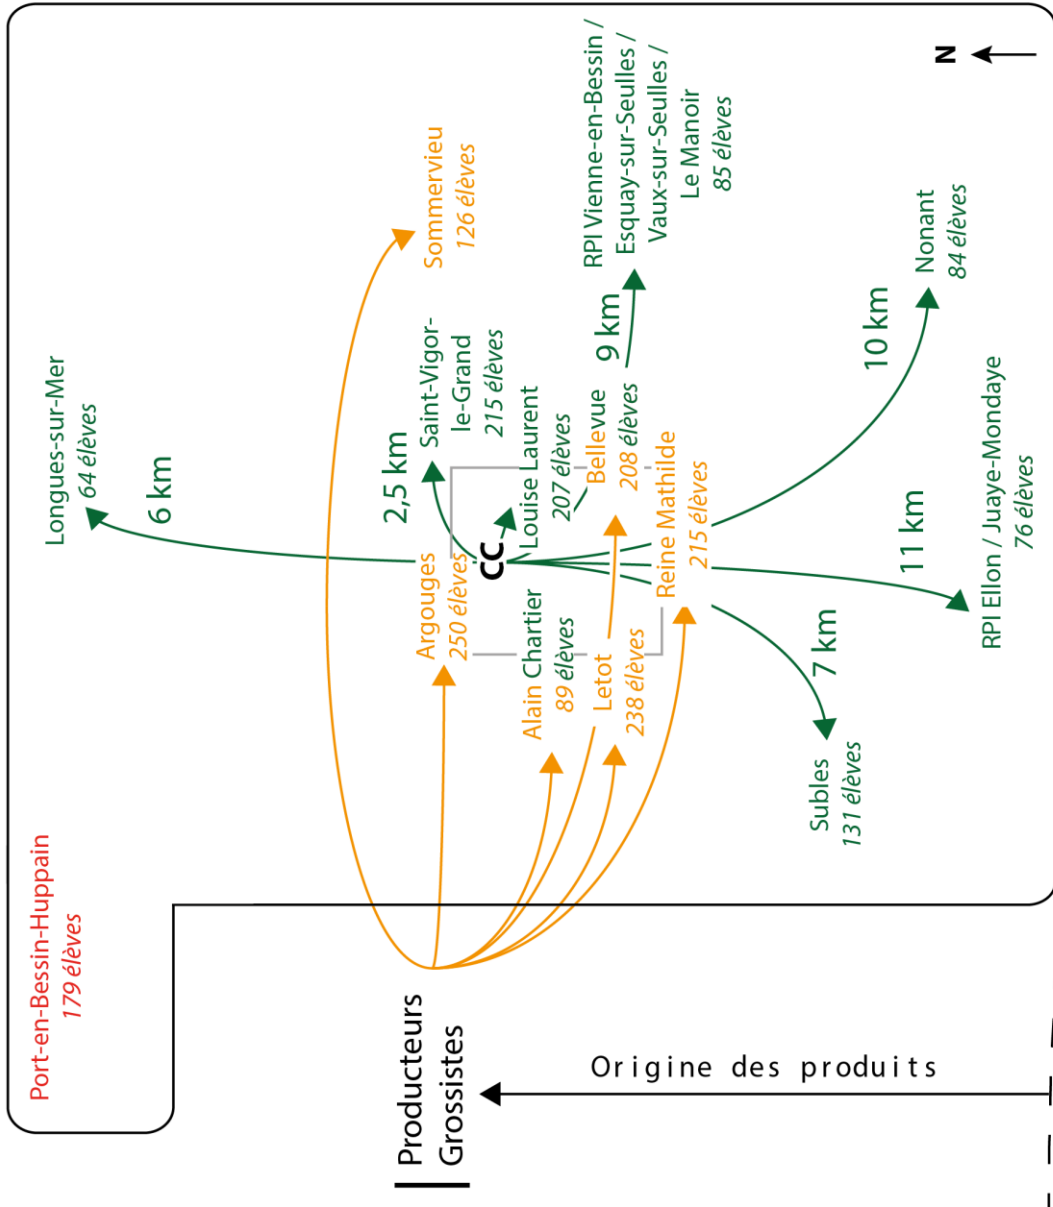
N

Longues-sur-Mer
64 élèves

6 km

Sommervieu
126 élèves

RPI Vienne-en-Bessin / Esquay-sur-Seulles / Vaux-sur-Seulles / Le Manoir
85 élèves

9 km

Nonant
84 élèves

10 km

Saint-Vigor-le-Grand
215 élèves

2,5 km

Louise Laurent
207 élèves

Bellevue
208 élèves

CC

Argouges
250 élèves

Reine Mathilde
215 élèves

RPI Ellon / Juaye-Mondaye
76 élèves

11 km

Alain Chartier
89 élèves

Letot
238 élèves

7 km

Subles
131 élèves

Port-en-Bessin-Huppain
179 élèves

Producteurs
Grossistes

Origine des produits